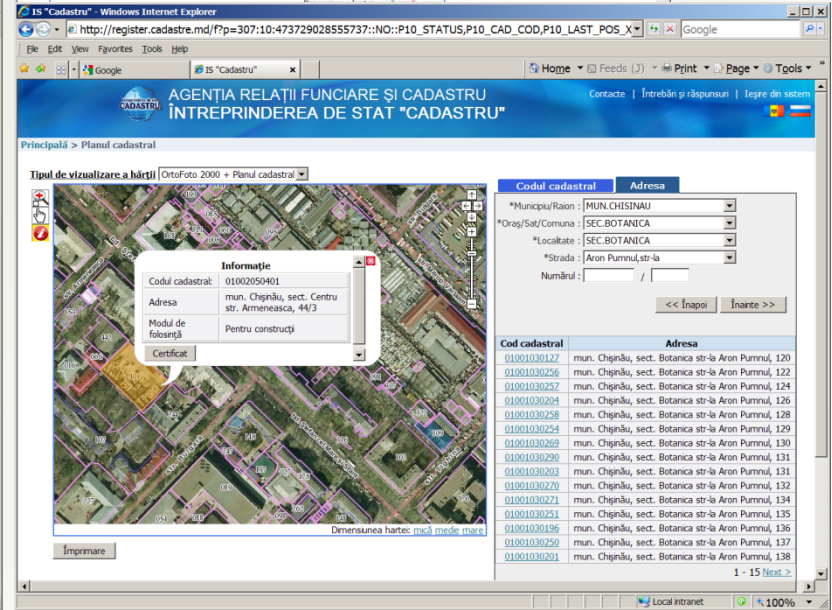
IS "Cadastru" - Windows Internet Explorer

http://register.cadastre.md/f?p=307:10:473729028555737::NO::P10_STATUS,P10_CAD_COD,P10_LAST_POS_X

Google

File Edit View Favorites Tools Help

Google | IS "Cadastru"

Home Feeds (J) Print Page Tools

AGENŢIA RELAŢII FUNCIARE ŞI CADASTRU
ÎNTREPRINDEREA DE STAT "CADASTRU"

Contacte | Întrebări şi răspunsuri | Ieşire din sistem

Principală > Planul cadastral

Tipul de vizualizare a hărţii OrtoFoto 2000 + Planul cadastral

Informaţie

| Codul cadastral: | 01002050401 |
|---|---|
| Adresa | mun. Chişinău, sect. Centru str. Armeneasca, 44/3 |
| Modul de folosinţă | Pentru construcţii |

Certificat

Dimensiunea hartei: mică medie mare

Imprimare

Codul cadastral | Adresa

*Municipiu/Raion : MUN.CHISINAU
*Oraş/Sat/Comuna : SEC.BOTANICA
*Localitate : SEC.BOTANICA
*Strada : Aron Pumnul,str-la
Numărul : /

<< Înapoi | Înainte >>

| Cod cadastral | Adresa |
|---|---|
| 01001030127 | mun. Chişinău, sect. Botanica str-la Aron Pumnul, 120 |
| 01001030256 | mun. Chişinău, sect. Botanica str-la Aron Pumnul, 122 |
| 01001030257 | mun. Chişinău, sect. Botanica str-la Aron Pumnul, 124 |
| 01001030204 | mun. Chişinău, sect. Botanica str-la Aron Pumnul, 126 |
| 01001030258 | mun. Chişinău, sect. Botanica str-la Aron Pumnul, 128 |
| 01001030254 | mun. Chişinău, sect. Botanica str-la Aron Pumnul, 129 |
| 01001030269 | mun. Chişinău, sect. Botanica str-la Aron Pumnul, 130 |
| 01001030290 | mun. Chişinău, sect. Botanica str-la Aron Pumnul, 131 |
| 01001030203 | mun. Chişinău, sect. Botanica str-la Aron Pumnul, 131 |
| 01001030270 | mun. Chişinău, sect. Botanica str-la Aron Pumnul, 132 |
| 01001030271 | mun. Chişinău, sect. Botanica str-la Aron Pumnul, 134 |
| 01001030251 | mun. Chişinău, sect. Botanica str-la Aron Pumnul, 135 |
| 01001030196 | mun. Chişinău, sect. Botanica str-la Aron Pumnul, 136 |
| 01001030250 | mun. Chişinău, sect. Botanica str-la Aron Pumnul, 137 |
| 01001030201 | mun. Chişinău, sect. Botanica str-la Aron Pumnul, 138 |

1 - 15 Next >

Local intranet | 100%